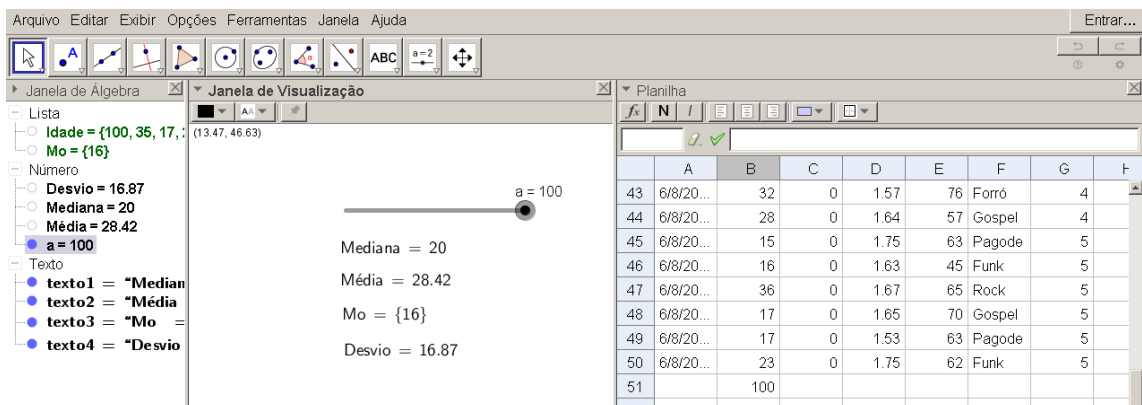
Arquivo Editar Exibir Opções Ferramentas Janela Ajuda

Entrar...

ABC a=2

Janela de Álgebra

Lista
Idade = {100, 35, 17, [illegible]
Mo = {16}
Número
Desvio = 16.87
Mediana = 20
Média = 28.42
a = 100
Texto
texto1 = "Median
texto2 = "Média
texto3 = "Mo =
texto4 = "Desvio

Janela de Visualização

(13.47, 46.63)

a = 100

Mediana = 20

Média = 28.42

Mo = {16}

Desvio = 16.87

Planilha

| | A | B | C | D | E | F | G | H |
|---|---|---|---|---|---|---|---|---|
| 43 | 6/8/20... | 32 | 0 | 1.57 | 76 | Forró | 4 | |
| 44 | 6/8/20... | 28 | 0 | 1.64 | 57 | Gospel | 4 | |
| 45 | 6/8/20... | 15 | 0 | 1.75 | 63 | Pagode | 5 | |
| 46 | 6/8/20... | 16 | 0 | 1.63 | 45 | Funk | 5 | |
| 47 | 6/8/20... | 36 | 0 | 1.67 | 65 | Rock | 5 | |
| 48 | 6/8/20... | 17 | 0 | 1.65 | 70 | Gospel | 5 | |
| 49 | 6/8/20... | 17 | 0 | 1.53 | 63 | Pagode | 5 | |
| 50 | 6/8/20... | 23 | 0 | 1.75 | 62 | Funk | 5 | |
| 51 | | 100 | | | | | | |